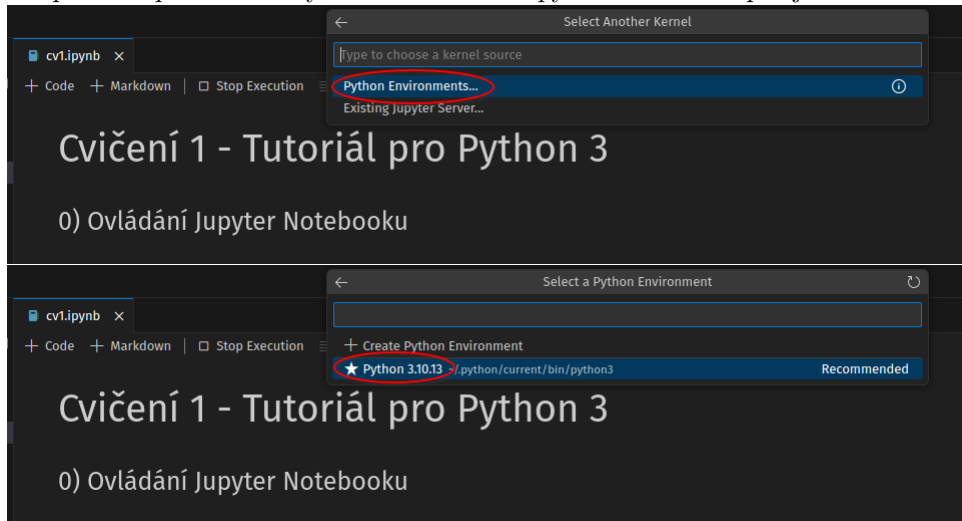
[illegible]

cv1.ipynb ×

+ Code + Markdown | □ Stop Execution ≡

← Select Another Kernel

Type to choose a kernel source

Python Environments... ⓘ

Existing Jupyter Server...

Cvičení 1 - Tutoriál pro Python 3

0) Ovládání Jupyter Notebooku

cv1.ipynb ×

+ Code + Markdown | □ Stop Execution

← Select a Python Environment ↻

+ Create Python Environment

★ Python 3.10.13 ~/.python/current/bin/python3 Recommended

Cvičení 1 - Tutoriál pro Python 3

0) Ovládání Jupyter Notebooku